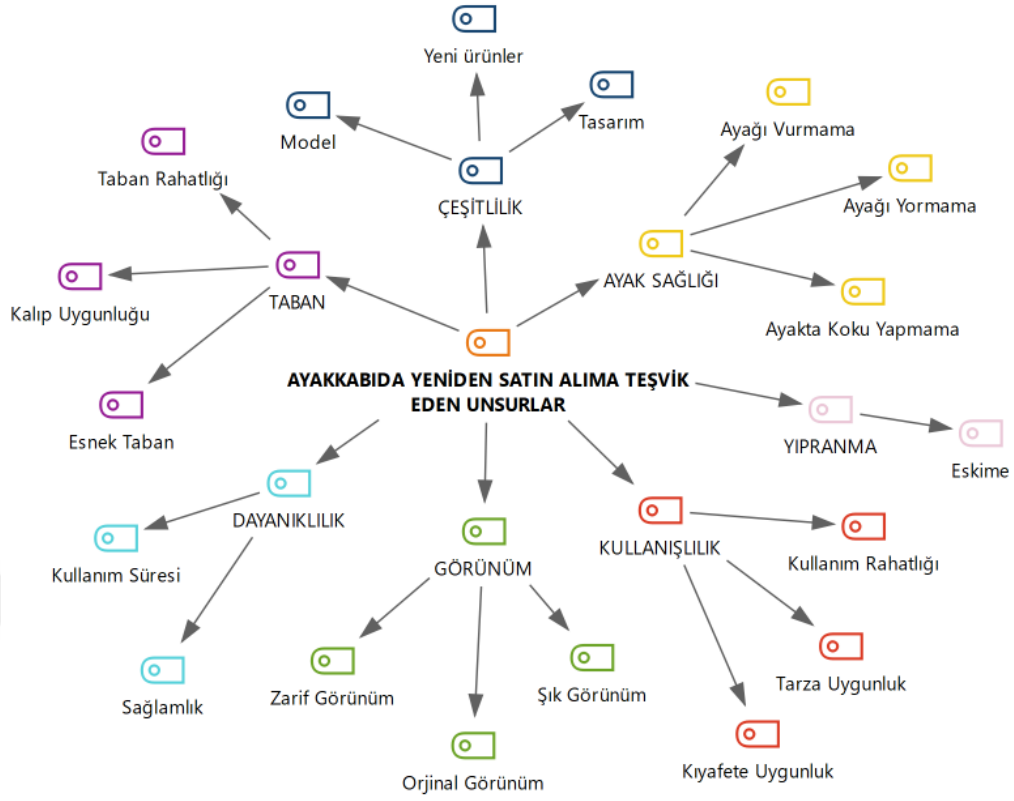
AYAKKABIDA YENİDEN SATIN ALIMA TEŞVİK EDEN UNSURLAR

ÇEŞİTLİLİK
Model
Yeni ürünler
Tasarım

AYAK SAĞLIĞI
Ayağı Vurmama
Ayağı Yormama
Ayakta Koku Yapmama

TABAN
Taban Rahatlığı
Kalıp Uygunluğu
Esnek Taban

YIPRANMA
Eskime

DAYANIKLILIK
Kullanım Süresi
Sağlamlık

GÖRÜNÜM
Zarif Görünüm
Orjinal Görünüm
Şık Görünüm

KULLANIŞLILIK
Kullanım Rahatlığı
Tarza Uygunluk
Kıyafete Uygunluk